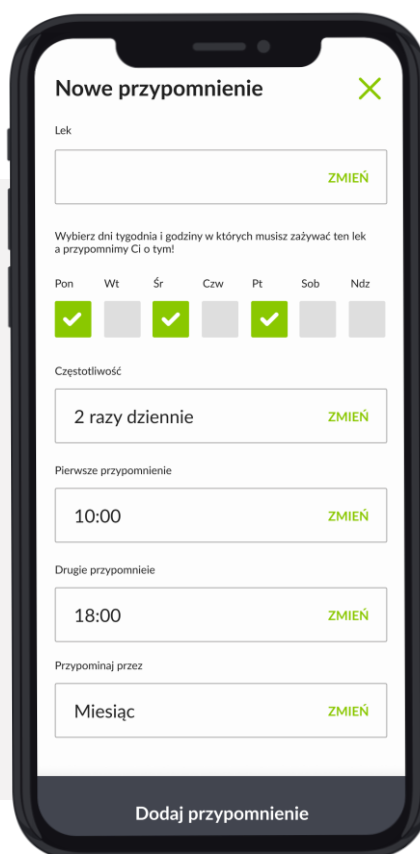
Nowe przypomnienie

Lek

ZMIEŃ

Wybierz dni tygodnia i godziny w których musisz zażywać ten lek a przypomnimy Ci o tym!

Pon Wt Śr Czw Pt Sob Ndz

Częstotliwość

2 razy dziennie ZMIEŃ

Pierwsze przypomnienie

10:00 ZMIEŃ

Drugie przypomnieie

18:00 ZMIEŃ

Przypominaj przez

Miesiąc ZMIEŃ

Dodaj przypomnienie